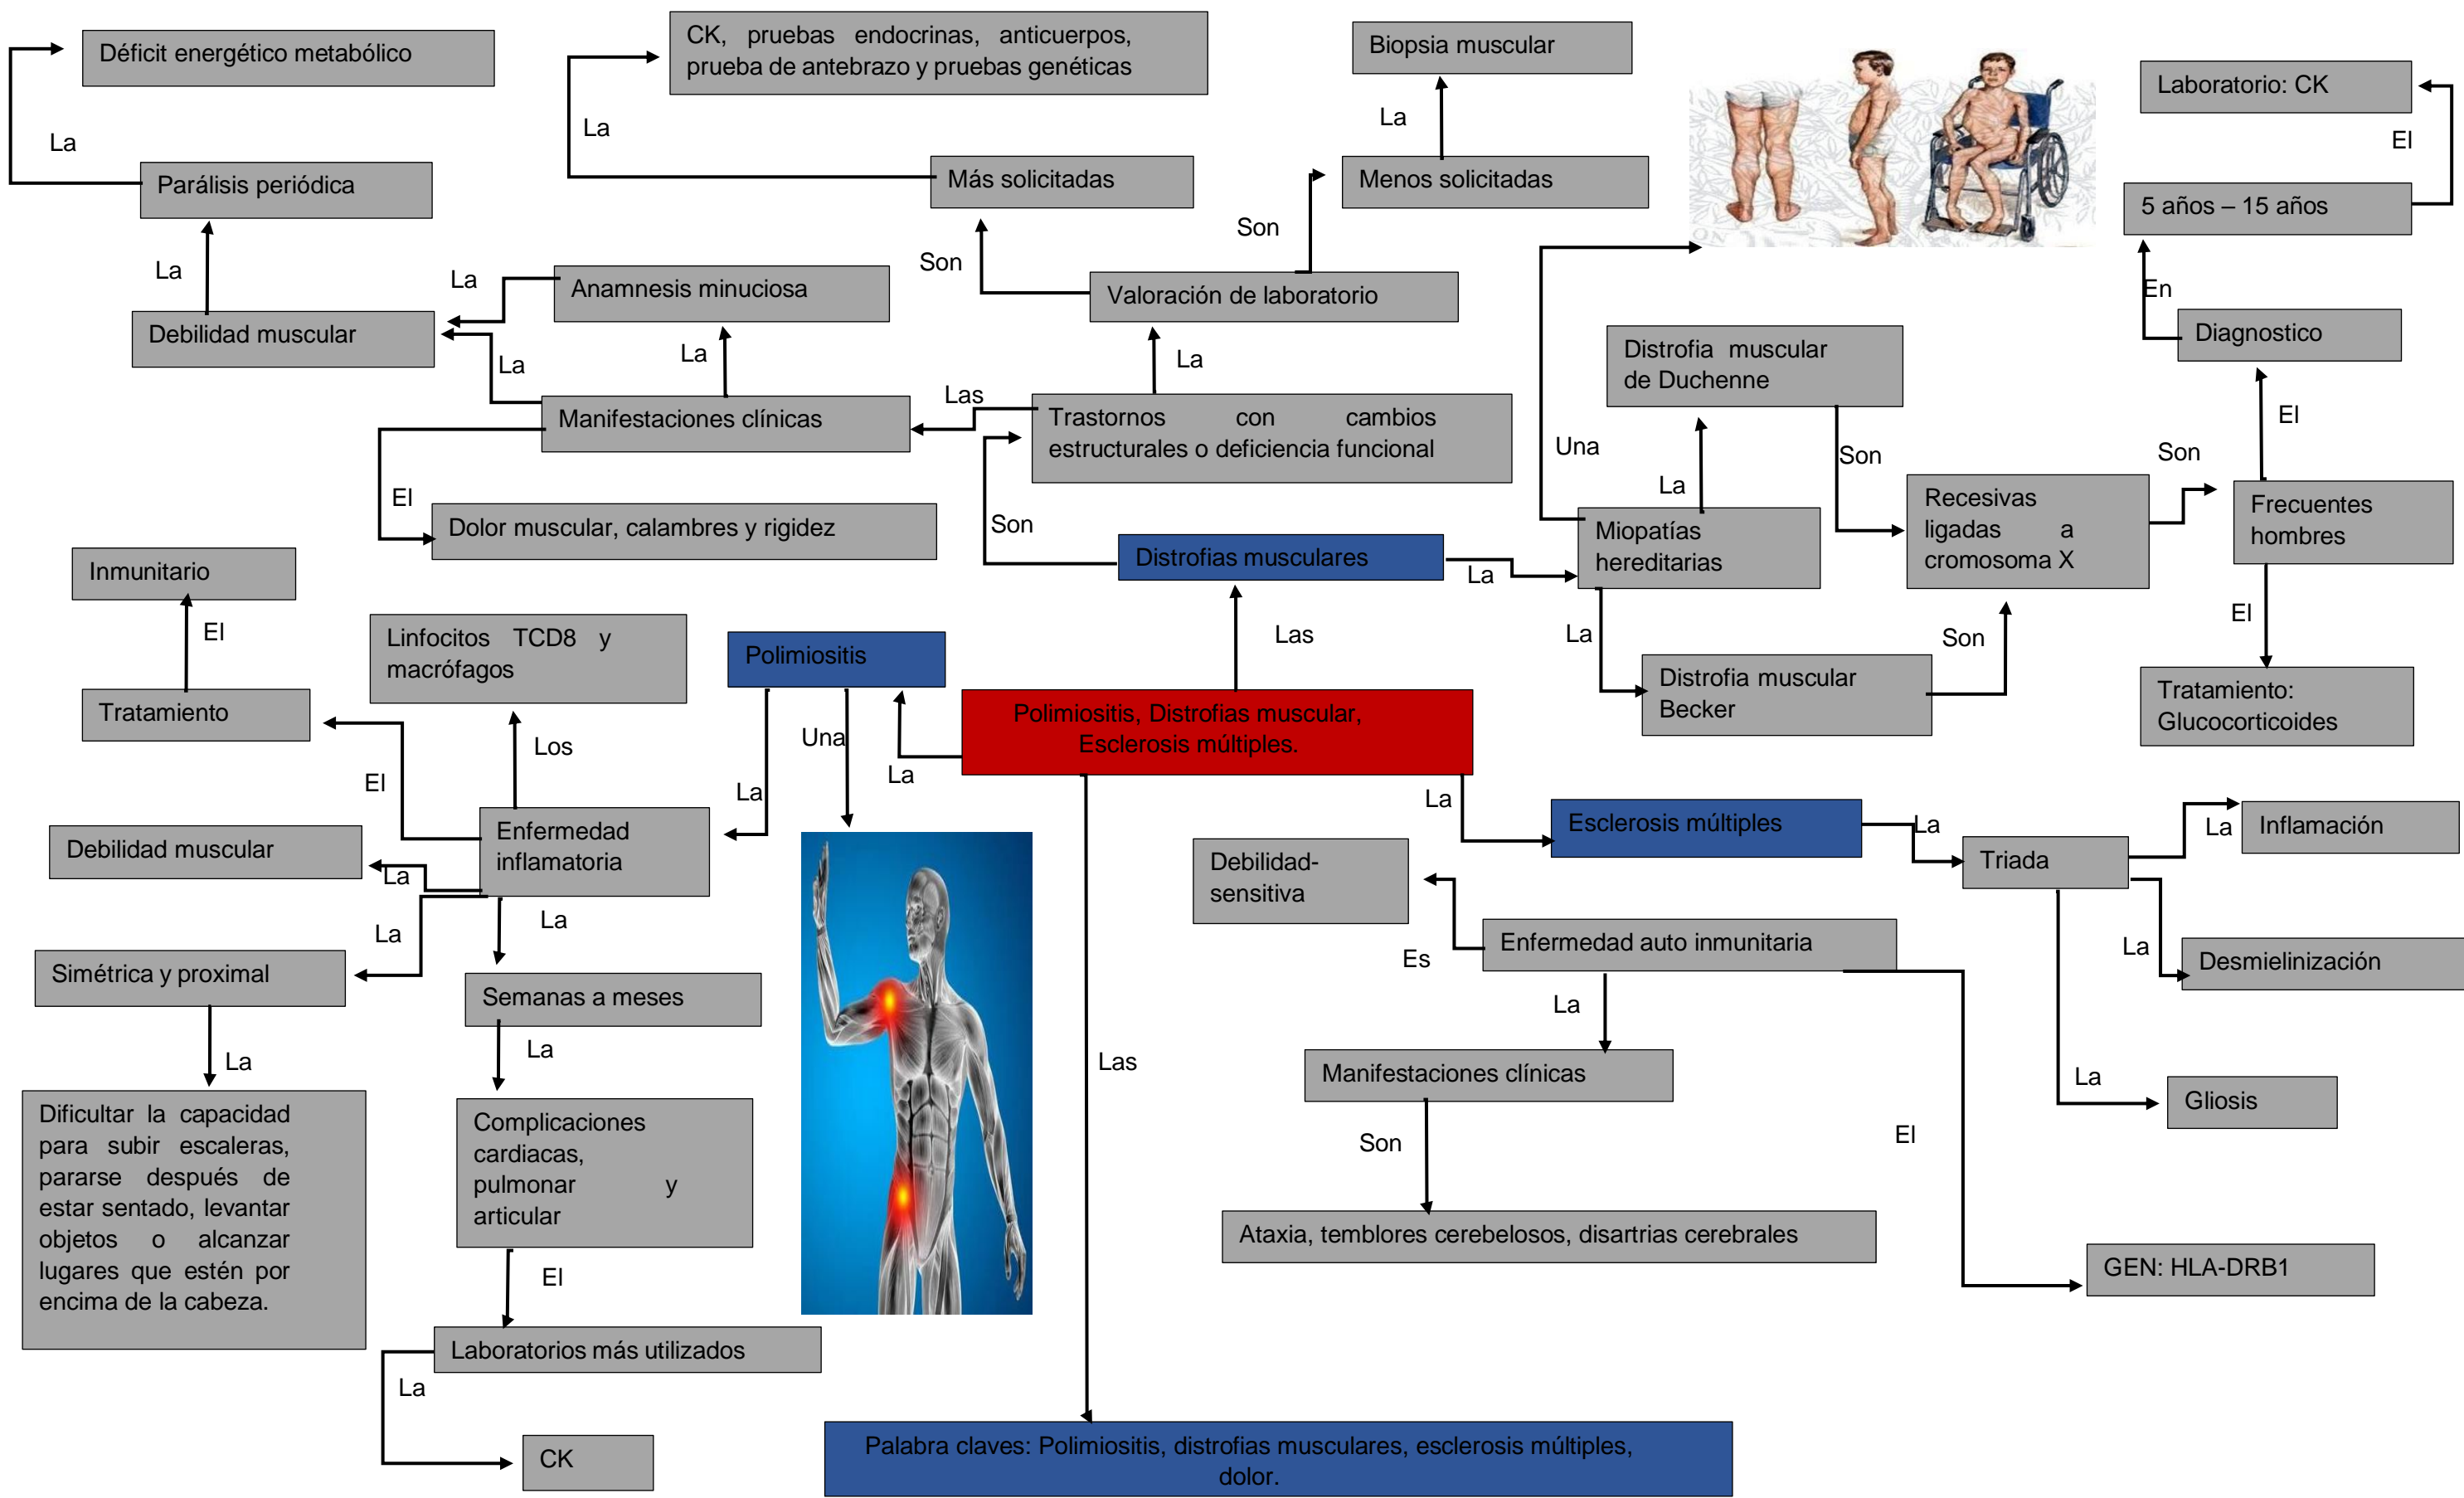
Déficit energético metabólico

La

Parálisis periódica

La

Debilidad muscular

CK, pruebas endocrinas, anticuerpos, prueba de antebrazo y pruebas genéticas

La

Más solicitadas

Biopsia muscular

La

Menos solicitadas

Son

Son

Valoración de laboratorio

La

Anamnesis minuciosa

La

La

Manifestaciones clínicas

Las

La

Trastornos con cambios estructurales o deficiencia funcional

El

Dolor muscular, calambres y rigidez

Son

Distrofias musculares

Laboratorio: CK

El

5 años – 15 años

En

Diagnostico

El

Distrofia muscular de Duchenne

Una

Son

Son

La

Recesivas ligadas a cromosoma X

Frecuentes hombres

Miopatías hereditarias

La

La

El

Son

Distrofia muscular Becker

Tratamiento: Glucocorticoides

Las

Inmunitario

El

Tratamiento

Linfocitos TCD8 y macrófagos

Polimiositis

Una

Los

Polimiositis, Distrofias muscular, Esclerosis múltiples.

La

El

La

Enfermedad inflamatoria

Debilidad muscular

La

La

La

Simétrica y proximal

Semanas a meses

La

La

Dificultar la capacidad para subir escaleras, pararse después de estar sentado, levantar objetos o alcanzar lugares que estén por encima de la cabeza.

Complicaciones cardiacas, pulmonar y articular

El

Laboratorios más utilizados

La

CK

Las

La

Esclerosis múltiples

La

Triada

La

Inflamación

Debilidad-sensitiva

Es

Enfermedad auto inmunitaria

La

La

Desmielinización

Manifestaciones clínicas

La

Gliosis

Son

El

Ataxia, temblores cerebelosos, disartrias cerebrales

GEN: HLA-DRB1

Palabra claves: Polimiositis, distrofias musculares, esclerosis múltiples, dolor.